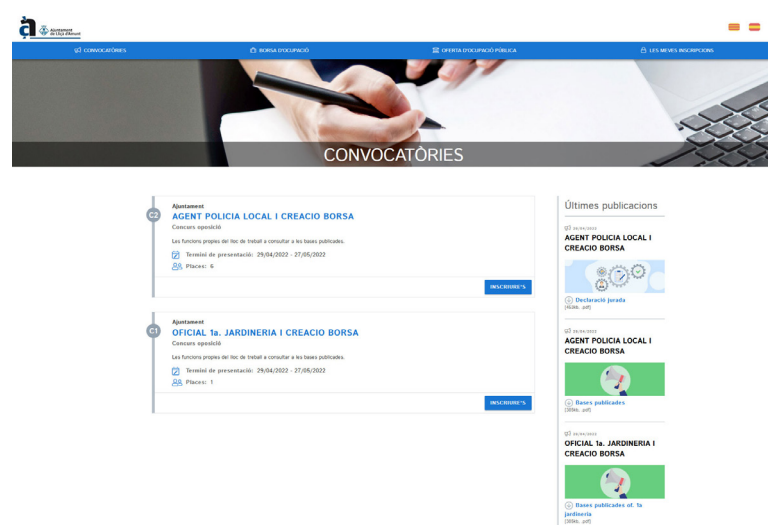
à Ajuntament de Llíça d'Amunt

CONVOCATÒRIES
BORSA D'OCUPACIÓ
OFERTA D'OCUPACIÓ PÚBLICA
LES MEVES INSCRIPCIONS

CONVOCATÒRIES

C2
Ajuntament
AGENT POLICIA LOCAL I CREACIO BORSA
Concurs oposició
Les funcions pròpies del lloc de treball a consultar a les bases publicades.
Termini de presentació: 29/04/2022 - 27/05/2022
Places: 6
INSCRIURE'S

C1
Ajuntament
OFICIAL 1a. JARDINERIA I CREACIO BORSA
Concurs oposició
Les funcions pròpies del lloc de treball a consultar a les bases publicades.
Termini de presentació: 29/04/2022 - 27/05/2022
Places: 1
INSCRIURE'S

Últimes publicacions

26/04/2022
AGENT POLICIA LOCAL I CREACIO BORSA
Declaració jurada
(468kb. pdf)

26/04/2022
AGENT POLICIA LOCAL I CREACIO BORSA
Bases publicades
(389kb. pdf)

26/04/2022
OFICIAL 1a. JARDINERIA I CREACIO BORSA
Bases publicades of. 1a jardineria
(389kb. pdf)